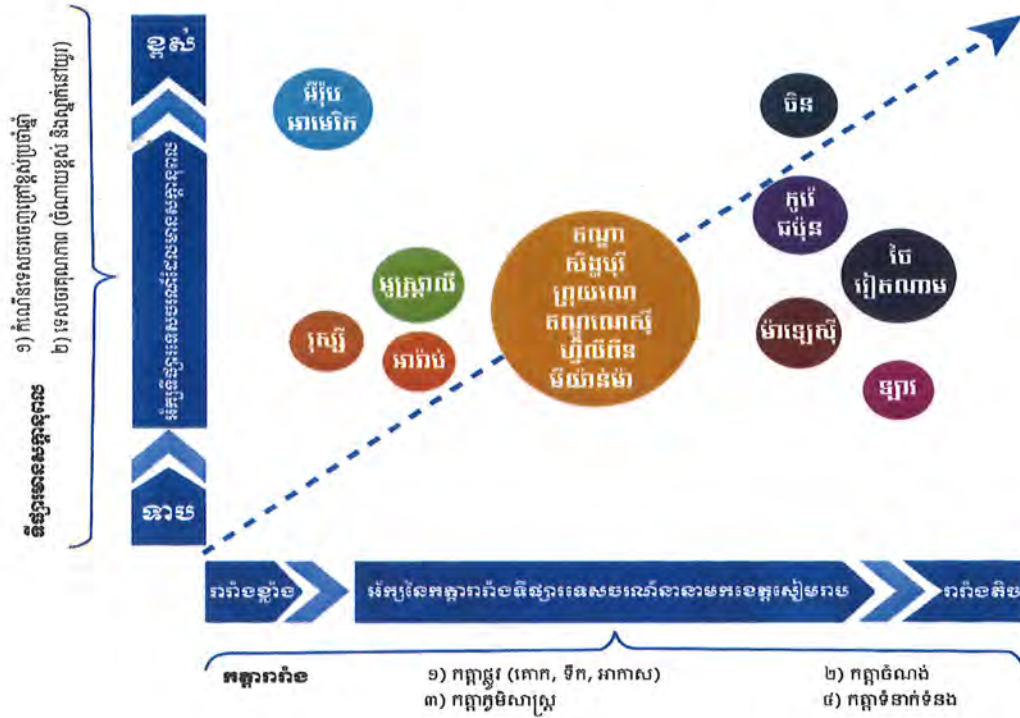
១) កំណើនទេសចរណ៍ប្រចាំឆ្នាំ
២) ទេសចរគុណភាព (ចំណាយខ្ពស់ និងស្នាក់នៅយូរ)

ទីផ្សារអាទិភាព

ខ្ពស់

អ័ក្សទីផ្សារទេសចរណ៍អន្តរជាតិ

ទាប

អឺរ៉ុប
អាមេរិក

អូស្ត្រាលី

រុស្ស៊ី

អារ៉ាប់

តៃវ៉ាន់
សិង្ហបុរី
ព្រុយណេ
ឥណ្ឌូណេស៊ី
ហ្វីលីពីន
មីយ៉ាន់ម៉ា

ចិន

កូរ៉េ
ជប៉ុន

ថៃ
វៀតណាម

ម៉ាឡេស៊ី

ឡាវ

រាវិចខ្លាំង

អ័ក្សនៃកត្តាភ្ជាប់ទីផ្សារទេសចរណ៍មកខេត្តសៀមរាប

រាវិចតិច

កត្តាភ្ជាប់

១) កត្តាផ្លូវ (គោក, ទឹក, អាកាស)
៣) កត្តាភូមិសាស្ត្រ

២) កត្តាចំណង់
៤) កត្តាទំនាក់ទំនង